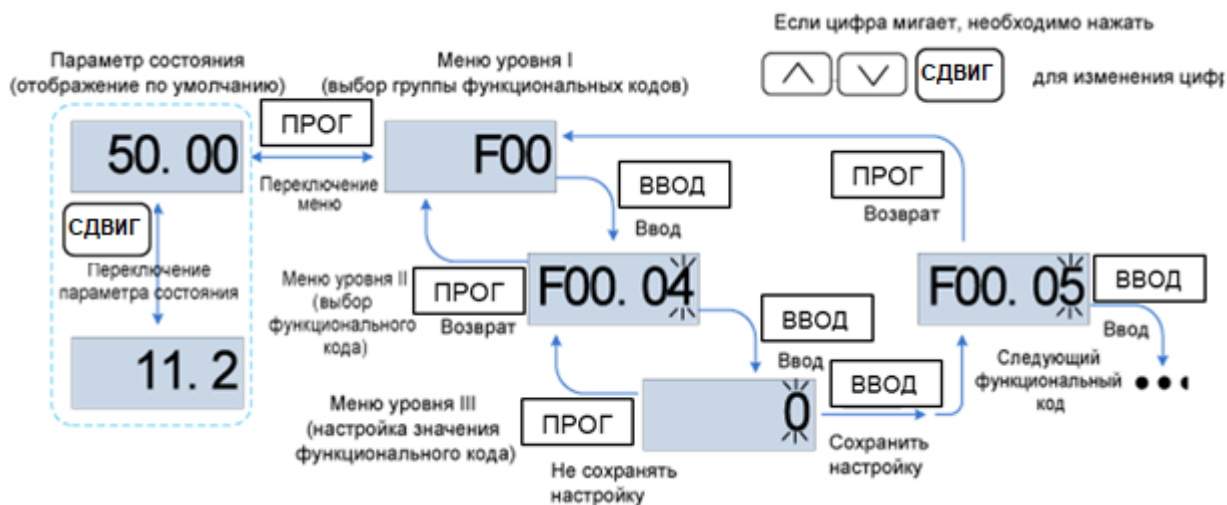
Если цифра мигает, необходимо нажать

Параметр состояния (отображение по умолчанию)

Меню уровня I (выбор группы функциональных кодов)

СДВИГ

для изменения цифр

50. 00

ПРОГ

F00

Переключение меню

ВВОД

ПРОГ

СДВИГ

Ввод

Возврат

Переключение параметра состояния

Меню уровня II (выбор функционального кода)

ПРОГ

F00. 04

F00. 05

ВВОД

Возврат

ВВОД

Ввод

11. 2

Ввод

Следующий функциональный код

ВВОД

Меню уровня III (настройка значения функционального кода)

ПРОГ

0

Сохранить настройку

Не сохранять настройку